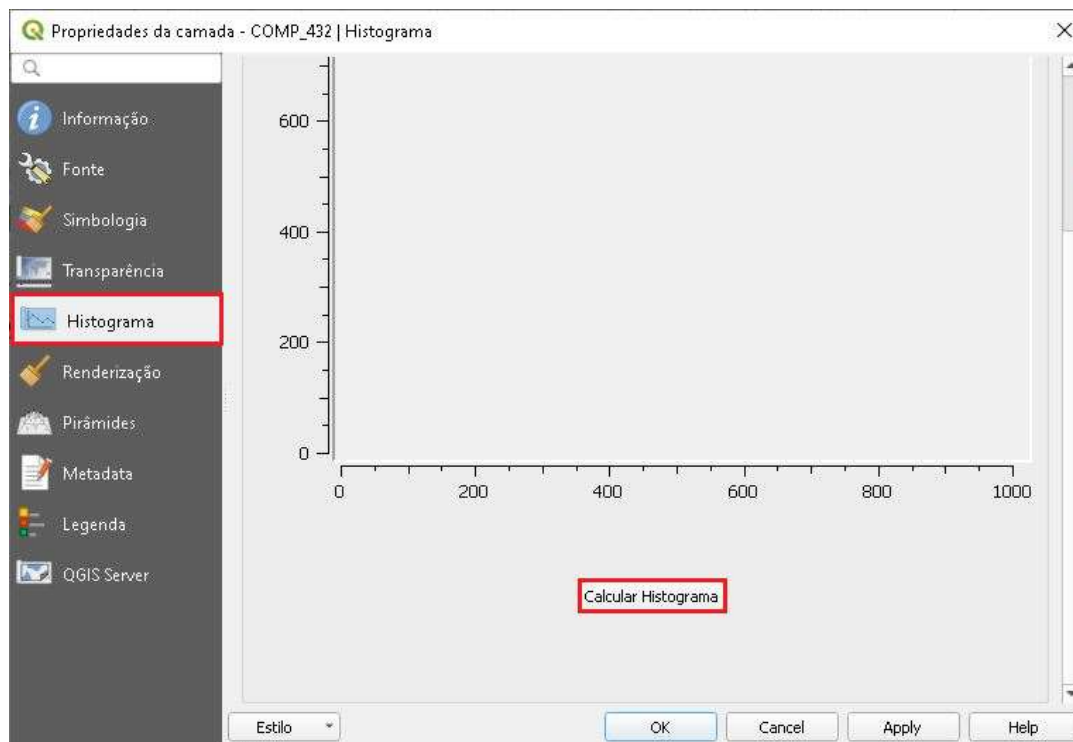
Propriedades da camada - COMP_432 | Histograma

Informação
Fonte
Simbologia
Transparência
Histograma
Renderização
Pirâmides
Metadata
Legenda
QGIS Server

600
400
200
0
0
200
400
600
800
1000

Calcular Histograma

Estilo
OK
Cancel
Apply
Help